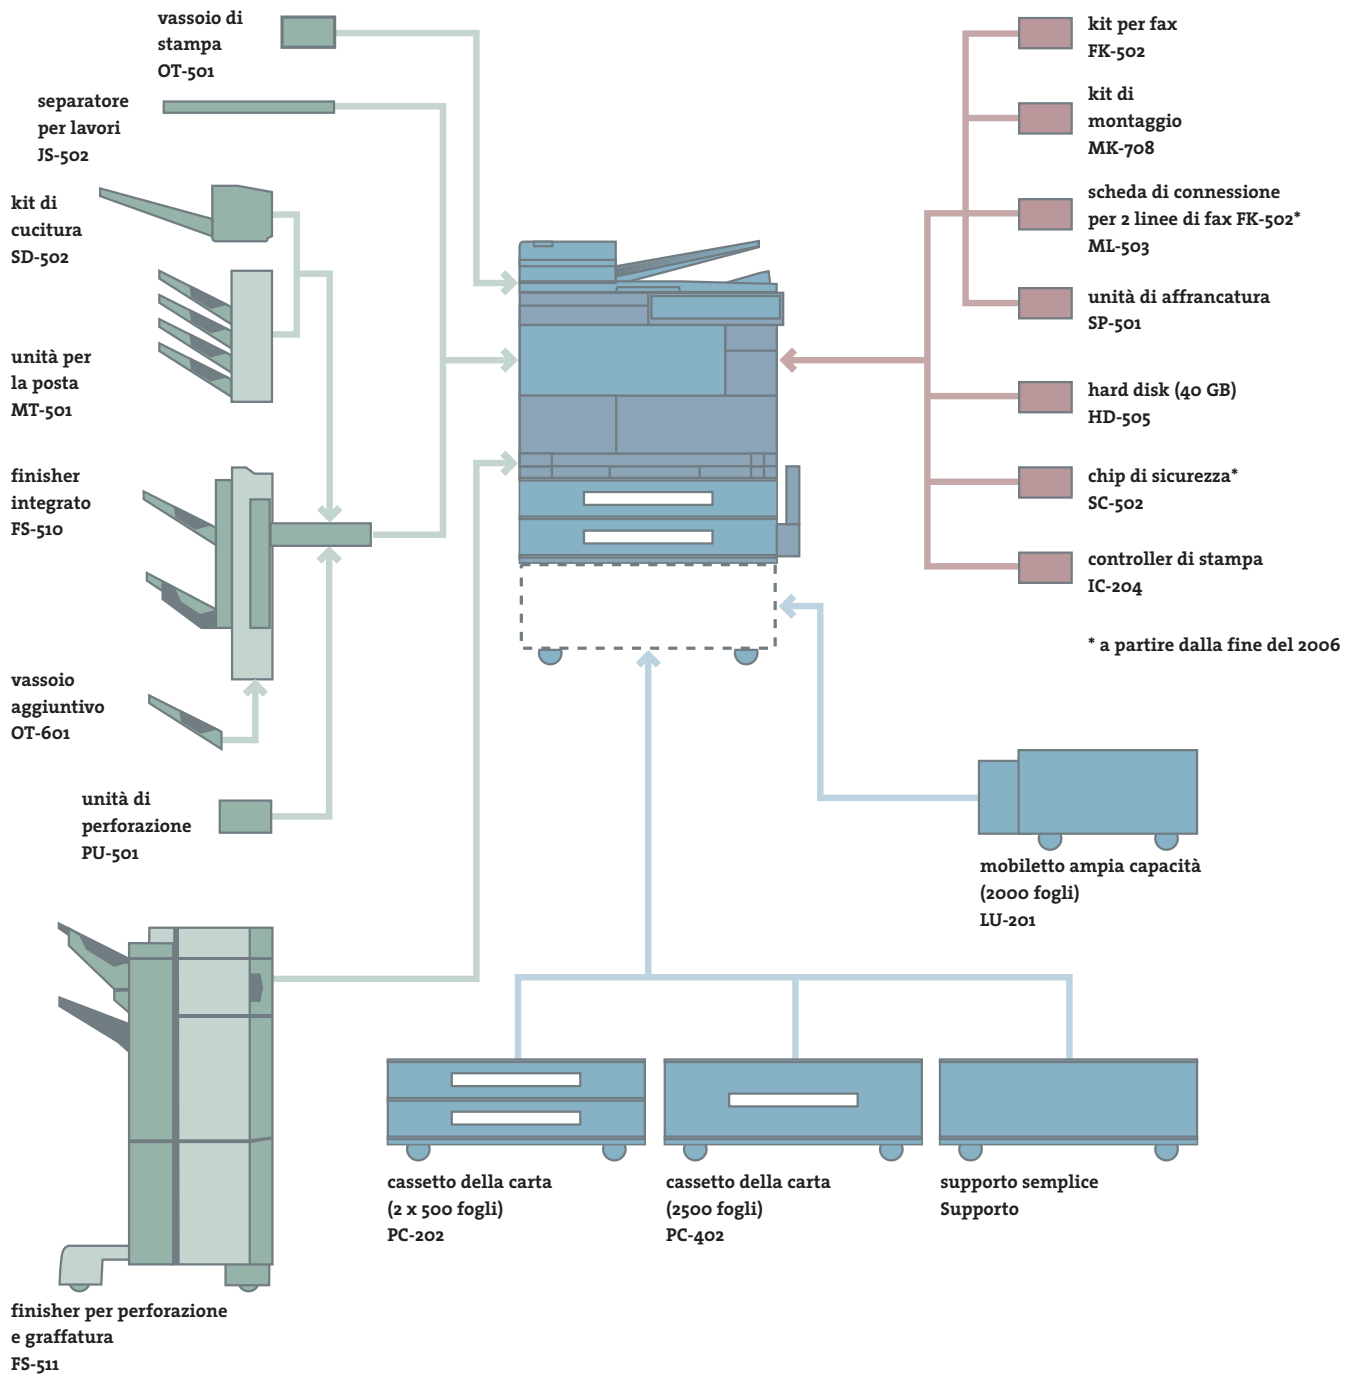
vassoio di stampa
OT-501

separatore per lavori
JS-502

kit di cucitura
SD-502

unità per la posta
MT-501

finisher integrato
FS-510

vassoio aggiuntivo
OT-601

unità di perforazione
PU-501

finisher per perforazione e graffatura
FS-511

kit per fax
FK-502

kit di montaggio
MK-708

scheda di connessione per 2 linee di fax FK-502*
ML-503

unità di affrancatura
SP-501

hard disk (40 GB)
HD-505

chip di sicurezza*
SC-502

controller di stampa
IC-204

* a partire dalla fine del 2006

mobiletto ampia capacità (2000 fogli)
LU-201

cassetto della carta (2 x 500 fogli)
PC-202

cassetto della carta (2500 fogli)
PC-402

supporto semplice
Supporto